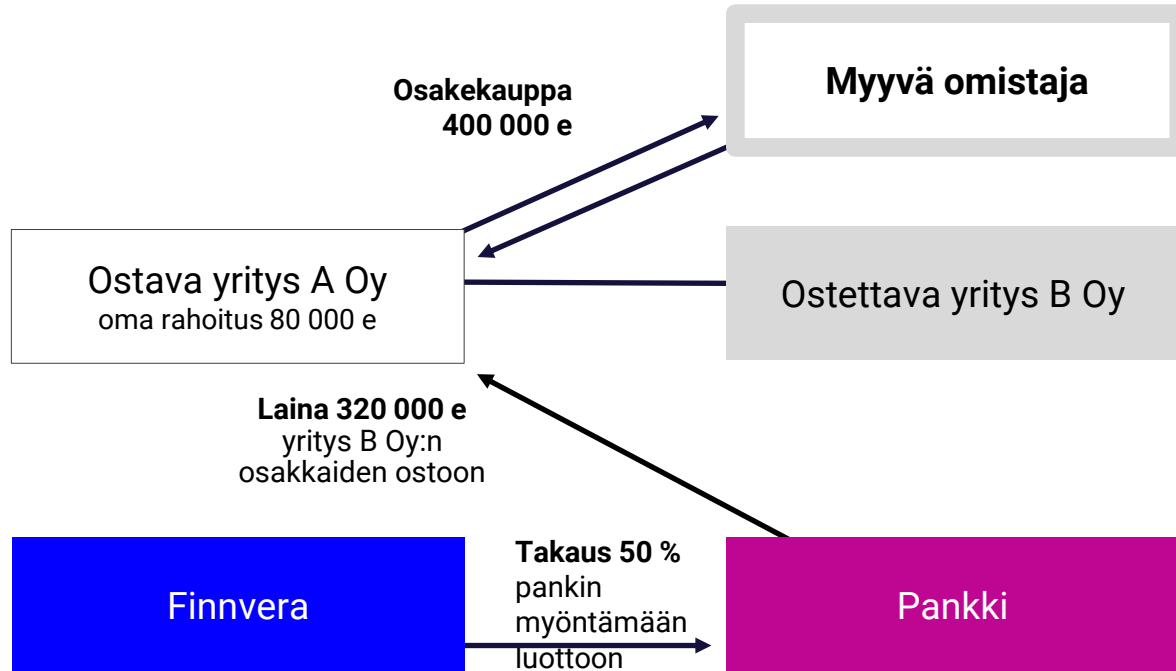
Osakekauppa
400 000 e

Myyvä omistaja

Ostava yritys A Oy
oma rahoitus 80 000 e

Ostettava yritys B Oy

Laina 320 000 e
yritys B Oy:n osakkaiden ostoon

Finnvera

Takaus 50 %
pankin myöntämään luottoon

Pankki